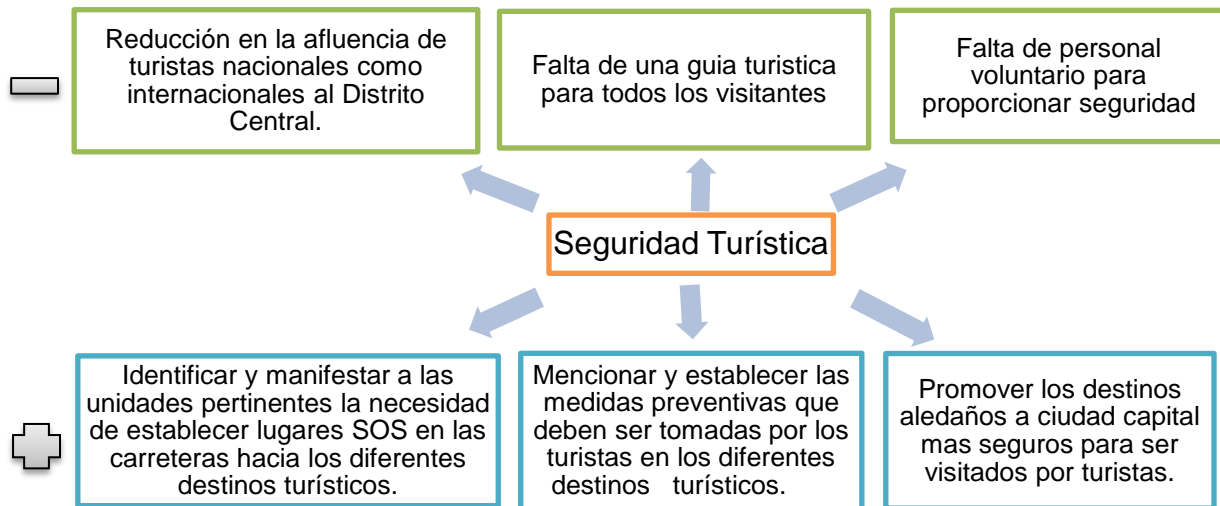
Reducción en la afluencia de turistas nacionales como internacionales al Distrito Central.

Falta de una guia turistica para todos los visitantes

Falta de personal voluntario para proporcionar seguridad

Seguridad Turística

Identificar y manifestar a las unidades pertinentes la necesidad de establecer lugares SOS en las carreteras hacia los diferentes destinos turísticos.

Mencionar y establecer las medidas preventivas que deben ser tomadas por los turistas en los diferentes destinos turísticos.

Promover los destinos aledaños a ciudad capital mas seguros para ser visitados por turistas.